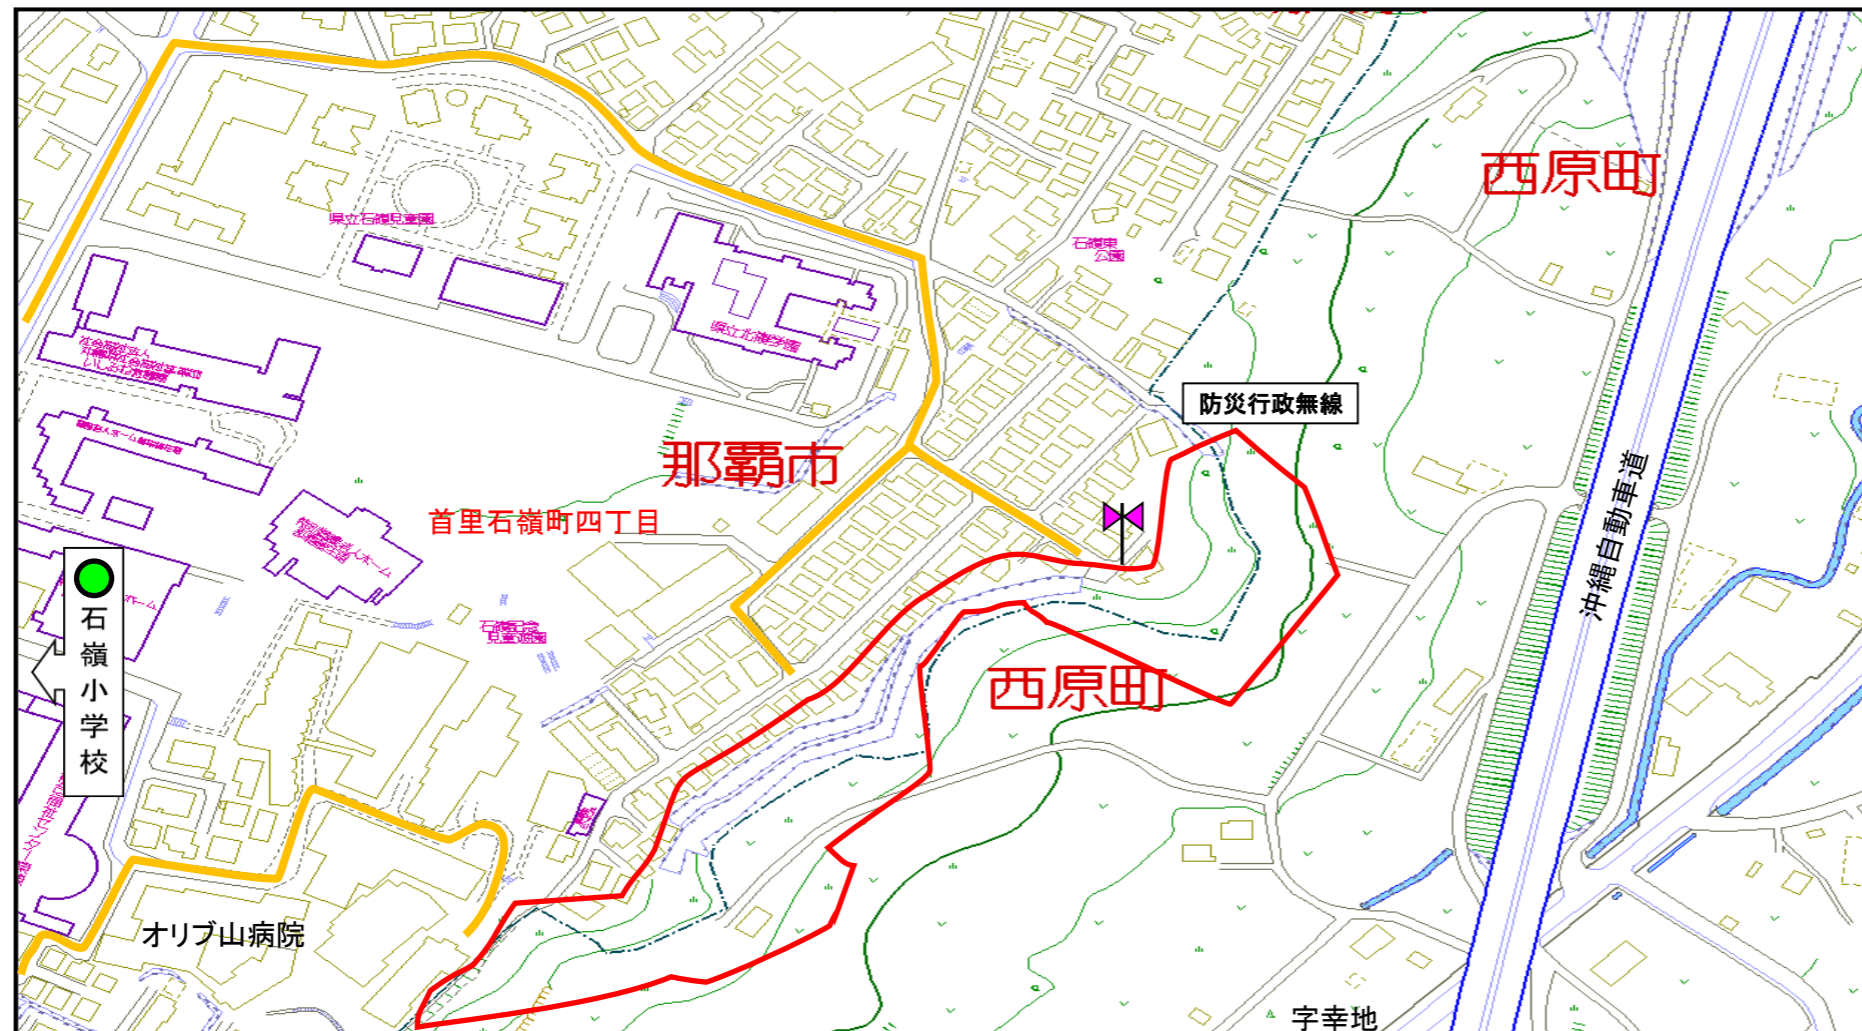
西原町

県立石嶺児童園

石嶺東公園

県立北部学園

社会福祉法人 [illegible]

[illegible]ホーム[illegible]

防災行政無線

那覇市

首里石嶺町四丁目

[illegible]老人ホーム

石
嶺
小
学
校

石嶺記念児童遊園

西原町

沖縄自動車道

オリブ山病院

字幸地